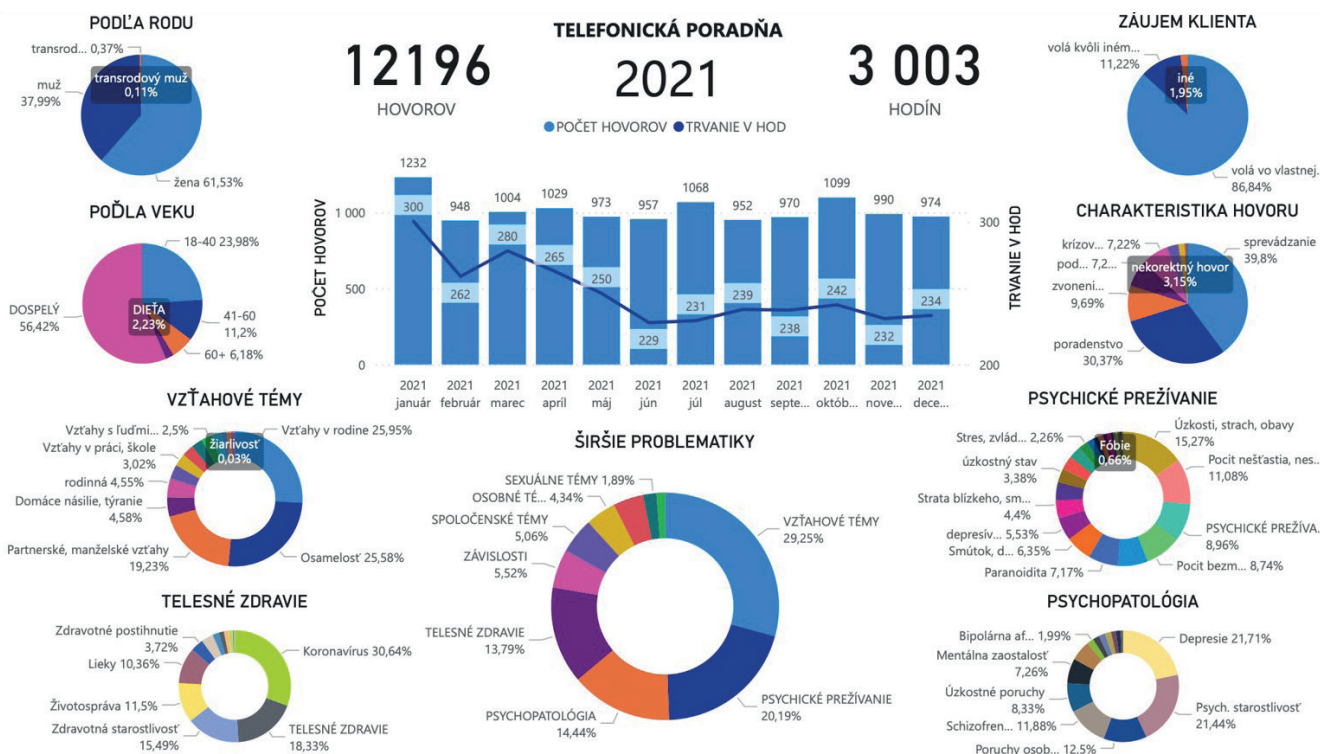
PODĽA RODU

transrod... 0,37%
transrodový muž 0,11%
muž 37,99%
žena 61,53%

TELEFONICKÁ PORADŇA

12196
HOVOROV

2021

3 003
HODÍN

POČET HOVOROV TRVANIE V HOD

ZÁUJEM KLIENTA

volá kvôli iném... 11,22%
iné 1,95%
volá vo vlastnej. 86,84%

PODĽA VEKU

18-40 23,98%
DOSPELÝ 56,42%
DIEŤA 2,23%
41-60 11,2%
60+ 6,18%

POČET HOVOROV
TRVANIE V HOD

| | 2021 január | 2021 február | 2021 marec | 2021 apríl | 2021 máj | 2021 jún | 2021 júl | 2021 august | 2021 septe... | 2021 októb... | 2021 nove... | 2021 dece... |
|---|---|---|---|---|---|---|---|---|---|---|---|---|
| Počet hovorov | 1232 | 948 | 1004 | 1029 | 973 | 957 | 1068 | 952 | 970 | 1099 | 990 | 974 |
| Trvanie v hod | 300 | 262 | 280 | 265 | 250 | 229 | 231 | 239 | 238 | 242 | 232 | 234 |

1 000
500
0
300
200

CHARAKTERISTIKA HOVORU

krízov... 7,22%
pod... 7,2...
nekorektný hovor 3,15%
sprevádzanie 39,8%
zvonení... 9,69%
poradenstvo 30,37%

VZŤAHOVÉ TÉMY

Vzťahy s ľuďmi... 2,5%
Vzťahy v práci, škole 3,02%
žiarlivosť 0,03%
Vzťahy v rodine 25,95%
rodinná 4,55%
Domáce násilie, týranie 4,58%
Partnerské, manželské vzťahy 19,23%
Osamelosť 25,58%

ŠIRŠIE PROBLEMATIKY

SEXUÁLNE TÉMY 1,89%
OSOBNÉ TÉ... 4,34%
SPOLOČENSKÉ TÉMY 5,06%
ZÁVISLOSTI 5,52%
VZŤAHOVÉ TÉMY 29,25%
TELESNÉ ZDRAVIE 13,79%
PSYCHICKÉ PREŽÍVANIE 20,19%
PSYCHOPATOLÓGIA 14,44%

PSYCHICKÉ PREŽÍVANIE

Stres, zvlád... 2,26%
Fóbie 0,66%
Úzkosti, strach, obavy 15,27%
úzkostný stav 3,38%
Pocit nešťastia, nes... 11,08%
Strata blízkeho, sm... 4,4%
PSYCHICKÉ PREŽÍVA. 8,96%
depresív... 5,53%
Smútok, d... 6,35%
Pocit bezm... 8,74%
Paranoidita 7,17%

TELESNÉ ZDRAVIE

Zdravotné postihnutie 3,72%
Lieky 10,36%
Koronavírus 30,64%
Životospráva 11,5%
Zdravotná starostlivosť 15,49%
TELESNÉ ZDRAVIE 18,33%

PSYCHOPATOLÓGIA

Bipolárna af... 1,99%
Depresie 21,71%
Mentálna zaostalosť 7,26%
Úzkostné poruchy 8,33%
Psych. starostlivosť 21,44%
Schizofren... 11,88%
Poruchy osob... 12,5%